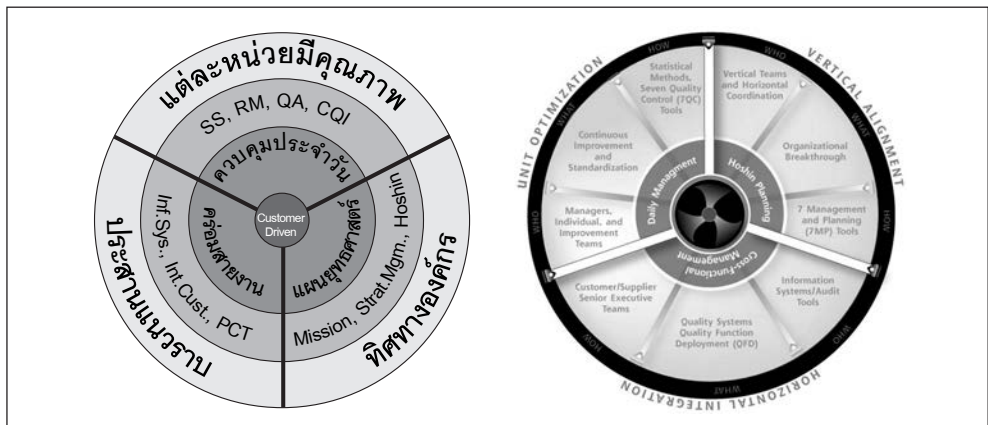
แต่ละหน่วยมีคุณภาพ
SS, RM, QA, CQI
ควบคุมประจำวัน
Customer Driven
คร่อมสายงาน
Inf.Sys., Int.Cust., PCT
แผนยุทธศาสตร์
Mission, Strat.Mgm., Hoshin
ประสานแนวราบ
ทิศทางองค์กร

UNIT OPTIMIZATION
VERTICAL ALIGNMENT
HORIZONTAL INTEGRATION
HOW
WHO
WHAT
Statistical Methods, Seven Quality Control (7QC) Tools
Vertical Teams and Horizontal Coordination
Continuous Improvement and Standardization
Organizational Breakthrough
Managers, Individual, and Improvement Teams
7 Management and Planning (7MP) Tools
Customer/Supplier Senior Executive Teams
Information Systems/Audit Tools
Quality Systems Quality Function Deployment (QFD)
Daily Management
Hoshin Planning
Cross-Functional Management